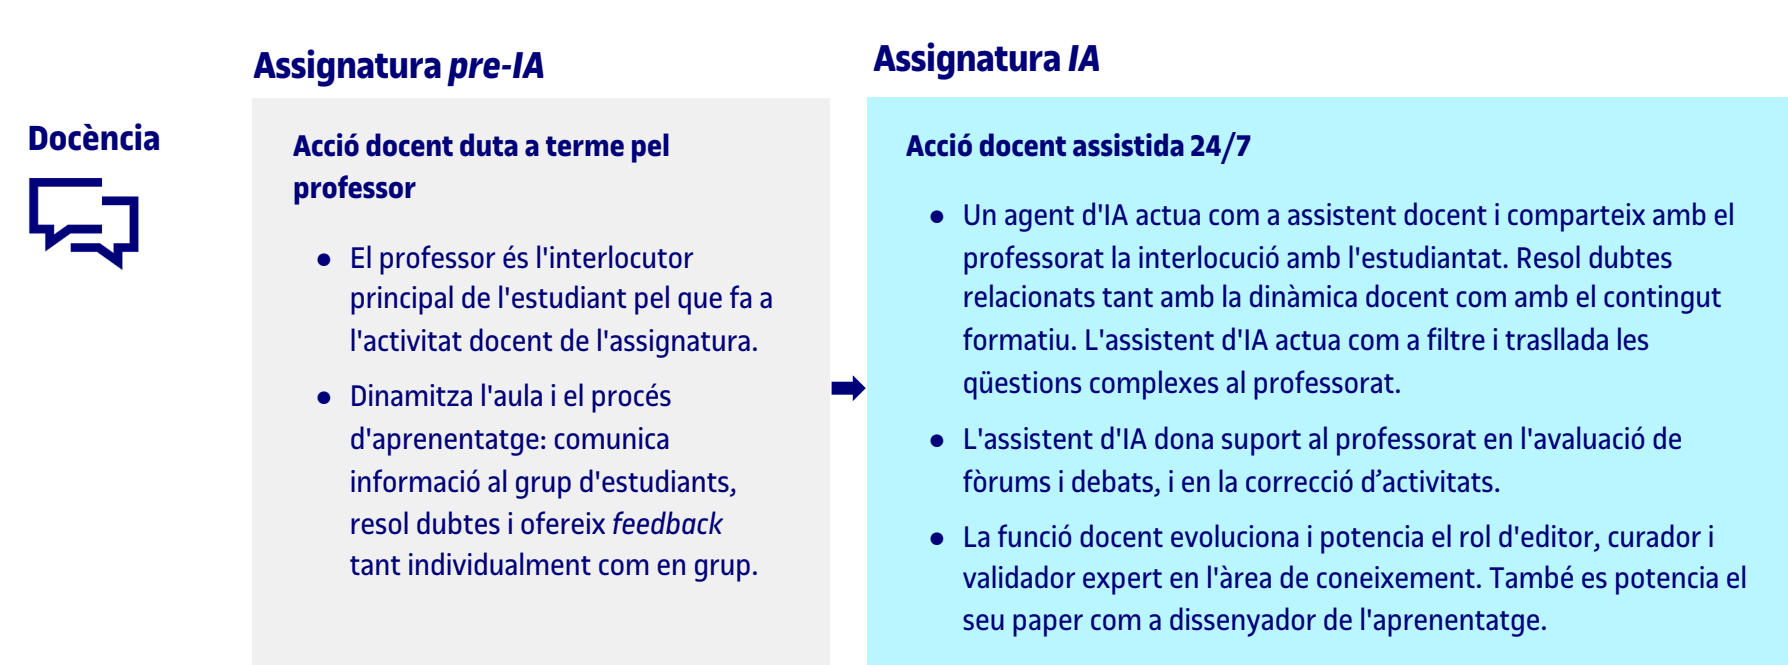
Docència

Assignatura *pre-IA*

Acció docent duta a terme pel professor

- El professor és l'interlocutor principal de l'estudiant pel que fa a l'activitat docent de l'assignatura.
- Dinamitza l'aula i el procés d'aprenentatge: comunica informació al grup d'estudiants, resol dubtes i ofereix *feedback* tant individualment com en grup.

Assignatura *IA*

Acció docent assistida 24/7

- Un agent d'IA actua com a assistent docent i comparteix amb el professorat la interlocució amb l'estudiantat. Resol dubtes relacionats tant amb la dinàmica docent com amb el contingut formatiu. L'assistent d'IA actua com a filtre i trasllada les qüestions complexes al professorat.
- L'assistent d'IA dona suport al professorat en l'avaluació de fòrums i debats, i en la correcció d'activitats.
- La funció docent evoluciona i potencia el rol d'editor, curador i validador expert en l'àrea de coneixement. També es potencia el seu paper com a dissenyador de l'aprenentatge.